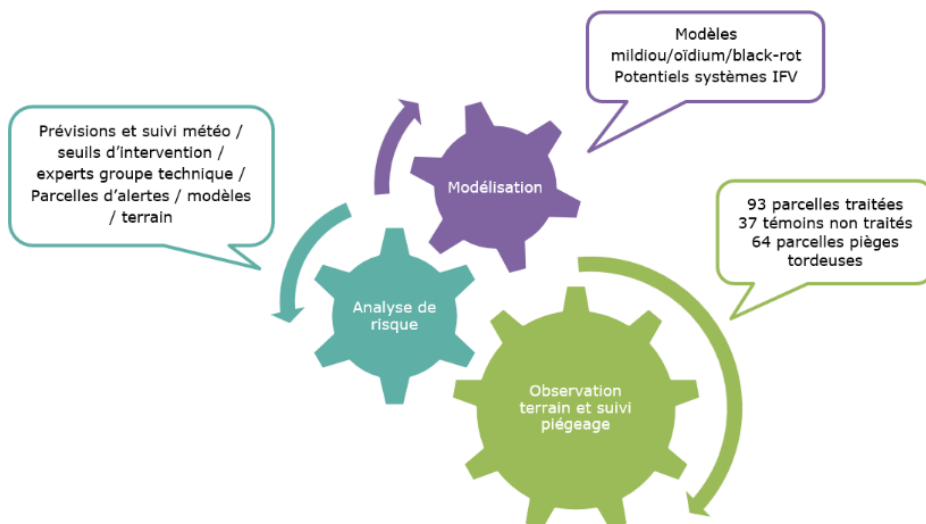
Modèles
mildiou/oïdium/black-rot
Potentiels systèmes IFV

Prévisions et suivi météo / seuils d'intervention / experts groupe technique / Parcelles d'alertes / modèles / terrain

Modélisation

93 parcelles traitées
37 témoins non traités
64 parcelles pièges tordeuses

Analyse de risque

Observation terrain et suivi piégeage